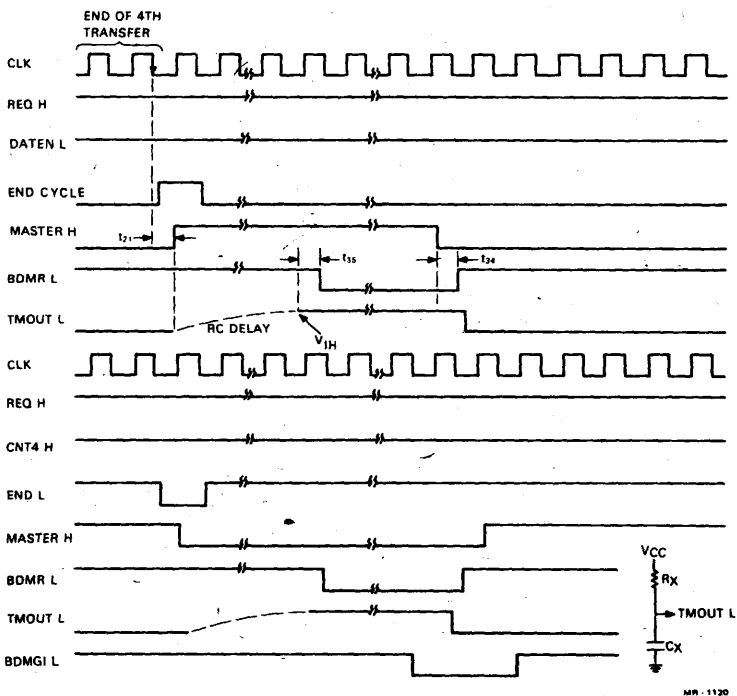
END OF 4TH TRANSFER

CLK

REQ H

DATEN L

END CYCLE

MASTER H

$t_{21}$

BDMR L

$t_{35}$

$t_{34}$

TMOUT L

RC DELAY

$V_{IH}$

CLK

REQ H

CNT4 H

END L

MASTER H

BDMR L

TMOUT L

BDMGI L

VCC

RX

TMOUT L

CX

MR-1120